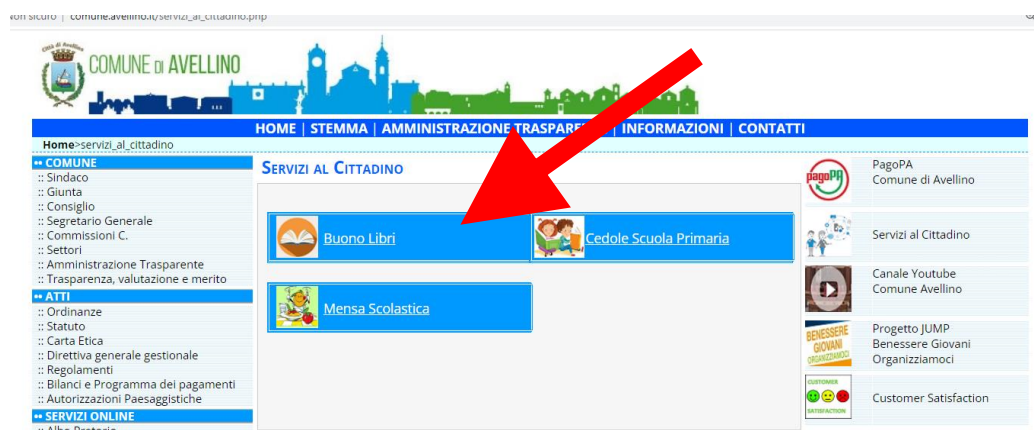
on sicuro | comune.avellino.it/servizi_al_cittadino.php

Città di Avellino
COMUNE DI AVELLINO

HOME | STEMMA | AMMINISTRAZIONE TRASPARE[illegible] | INFORMAZIONI | CONTATTI

Home>servizi_al_cittadino

•• COMUNE
:: Sindaco
:: Giunta
:: Consiglio
:: Segretario Generale
:: Commissioni C.
:: Settori
:: Amministrazione Trasparente
:: Trasparenza, valutazione e merito
•• ATTI
:: Ordinanze
:: Statuto
:: Carta Etica
:: Direttiva generale gestionale
:: Regolamenti
:: Bilanci e Programma dei pagamenti
:: Autorizzazioni Paesaggistiche
•• SERVIZI ONLINE
:: Albo Pretorio

SERVIZI AL CITTADINO

Buono Libri
Cedole Scuola Primaria
Mensa Scolastica

pagoPA
PagoPA
Comune di Avellino

Servizi al Cittadino

Canale Youtube
Comune Avellino

BENESSERE GIOVANI ORGANIZZIAMOCI
Progetto JUMP
Benessere Giovani
Organizziamoci

CUSTOMER SATISFACTION
Customer Satisfaction